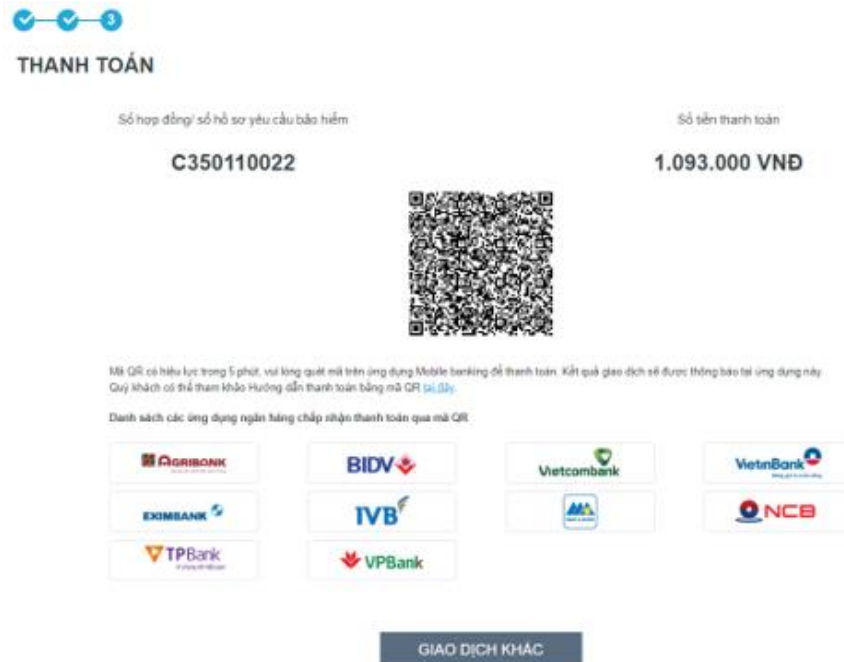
3

THANH TOÁN

Số hợp đồng/ số hồ sơ yêu cầu bảo hiểm

Số tiền thanh toán

C350110022

1.093.000 VNĐ

Mã QR có hiệu lực trong 5 phút, vui lòng quét mã trên ứng dụng Mobile banking để thanh toán. Kết quả giao dịch sẽ được thông báo tại ứng dụng này. Quý khách có thể tham khảo Hướng dẫn thanh toán bằng mã QR tại đây.

Danh sách các ứng dụng ngân hàng chấp nhận thanh toán qua mã QR

AGRIBANK

BIDV

Vietcombank

VietinBank

EXIMBANK

IVB

NCB

TPBank

VPBank

GIAO DỊCH KHÁC